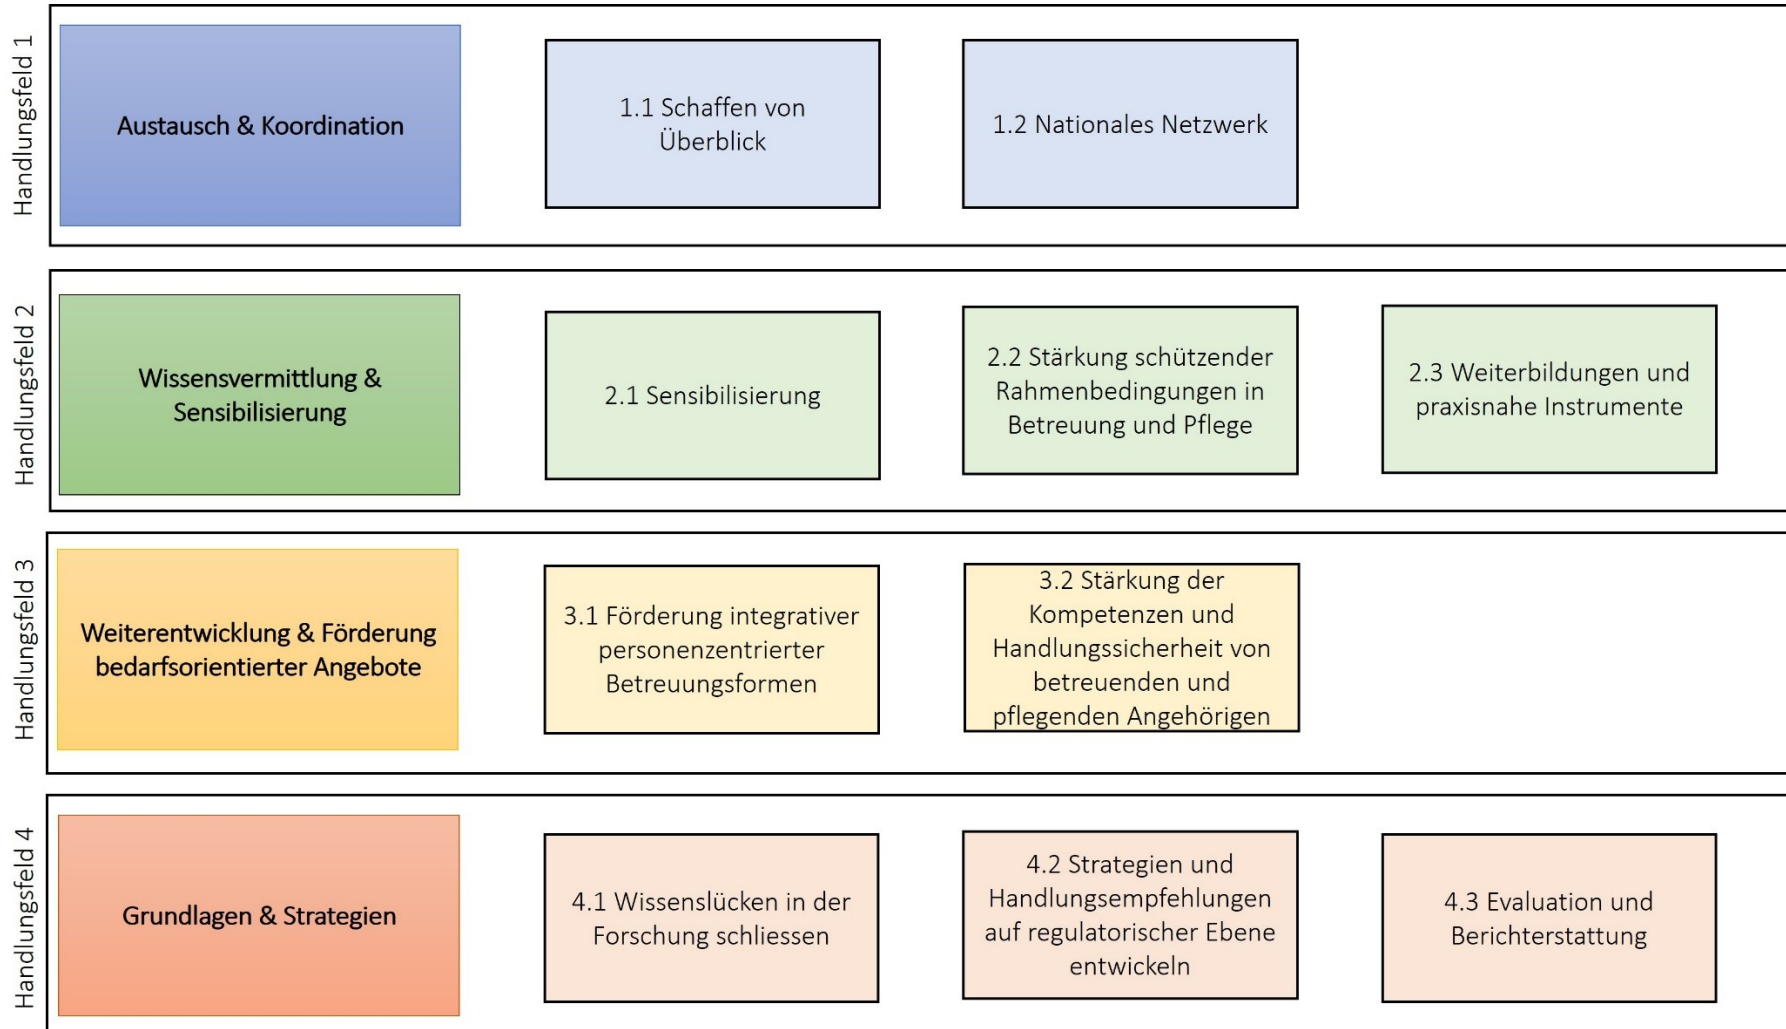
Handlungsfeld 1

Austausch & Koordination

1.1 Schaffen von Überblick

1.2 Nationales Netzwerk

Handlungsfeld 2

Wissensvermittlung & Sensibilisierung

2.1 Sensibilisierung

2.2 Stärkung schützender Rahmenbedingungen in Betreuung und Pflege

2.3 Weiterbildungen und praxisnahe Instrumente

Handlungsfeld 3

Weiterentwicklung & Förderung bedarfsorientierter Angebote

3.1 Förderung integrativer personenzentrierter Betreuungsformen

3.2 Stärkung der Kompetenzen und Handlungssicherheit von betreuenden und pflegenden Angehörigen

Handlungsfeld 4

Grundlagen & Strategien

4.1 Wissenslücken in der Forschung schliessen

4.2 Strategien und Handlungsempfehlungen auf regulatorischer Ebene entwickeln

4.3 Evaluation und Berichterstattung